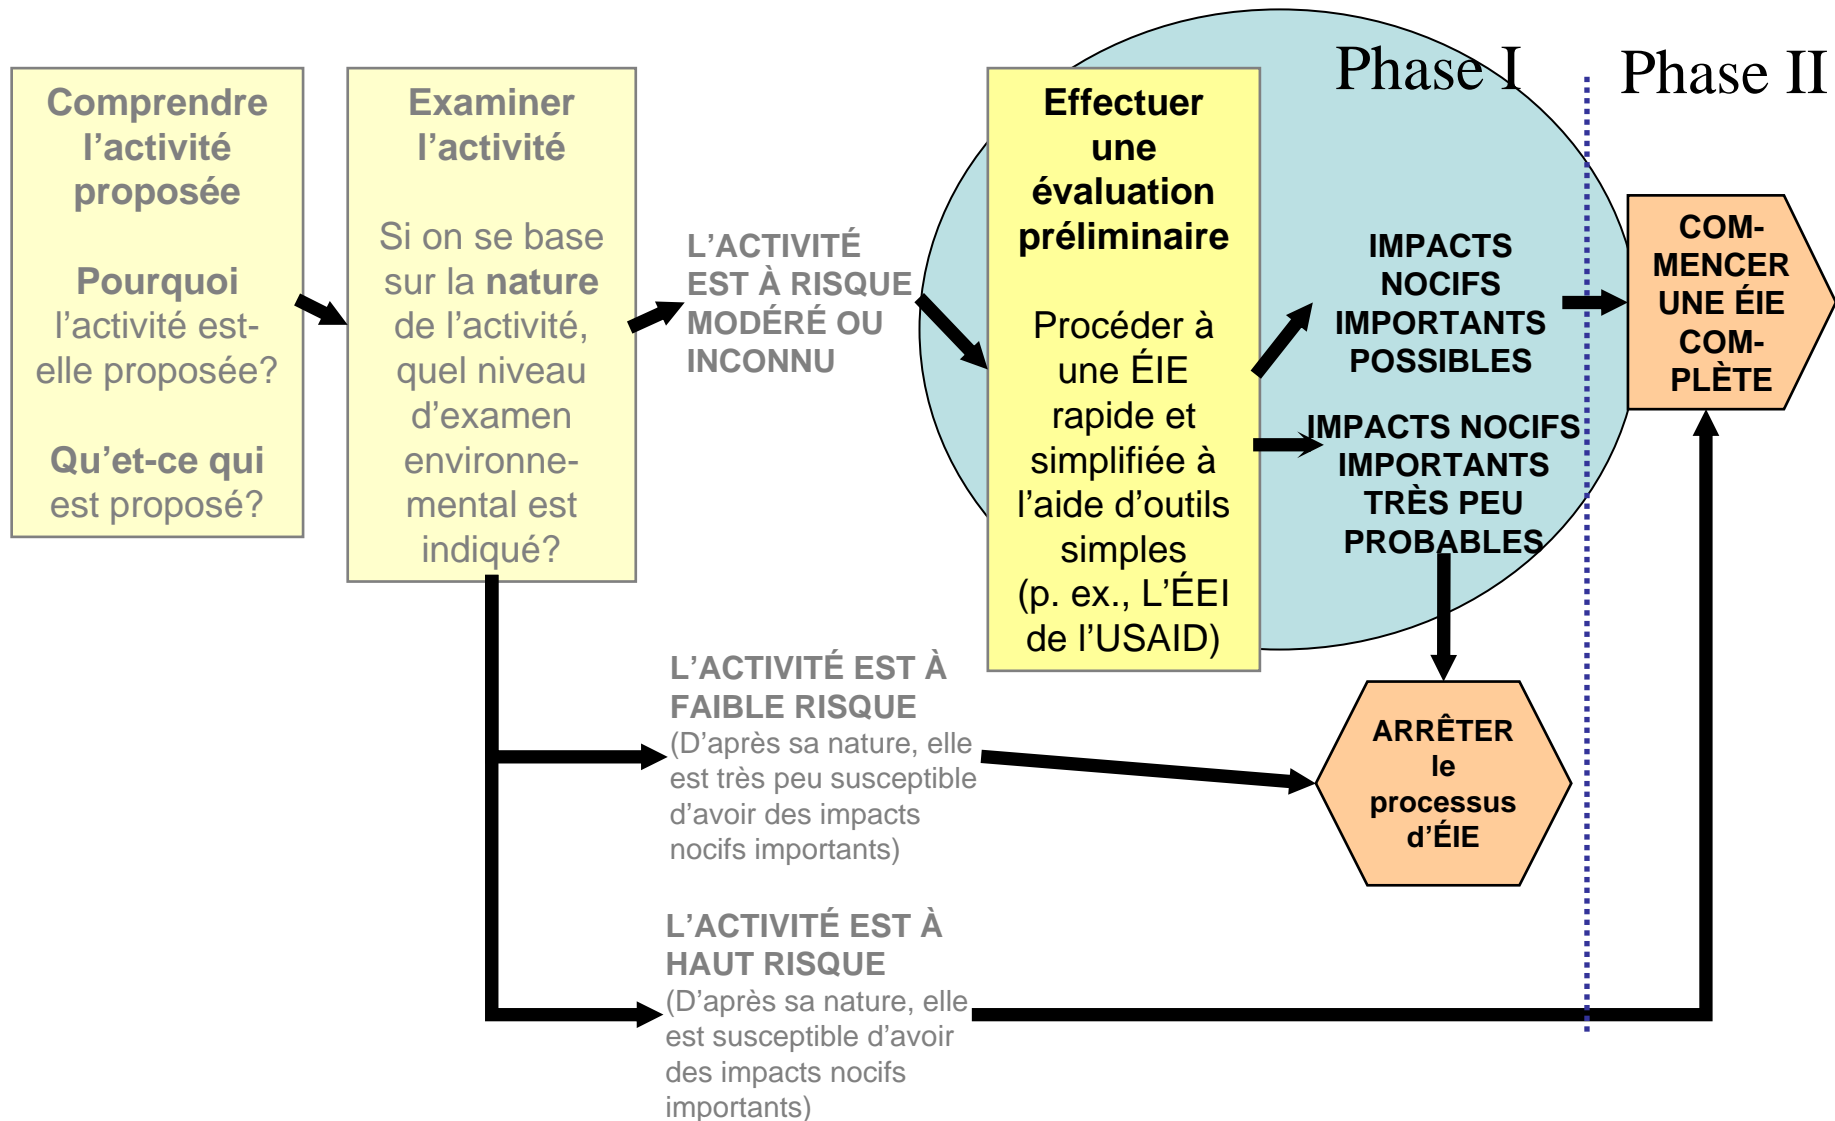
Phase I

Phase II

Comprendre l'activité proposée

Pourquoi l'activité est-elle proposée?

Qu'et-ce qui est proposé?

Examiner l'activité

Si on se base sur la nature de l'activité, quel niveau d'examen environnemental est indiqué?

L'ACTIVITÉ EST À RISQUE MODÉRÉ OU INCONNU

Effectuer une évaluation préliminaire

Procéder à une ÉIE rapide et simplifiée à l'aide d'outils simples (p. ex., L'ÉEI de l'USAID)

IMPACTS NOCIFS IMPORTANTS POSSIBLES

IMPACTS NOCIFS IMPORTANTS TRÈS PEU PROBABLES

COM-MENCER UNE ÉIE COM-PLÈTE

L'ACTIVITÉ EST À FAIBLE RISQUE
(D'après sa nature, elle est très peu susceptible d'avoir des impacts nocifs importants)

ARRÊTER le processus d'ÉIE

L'ACTIVITÉ EST À HAUT RISQUE
(D'après sa nature, elle est susceptible d'avoir des impacts nocifs importants)